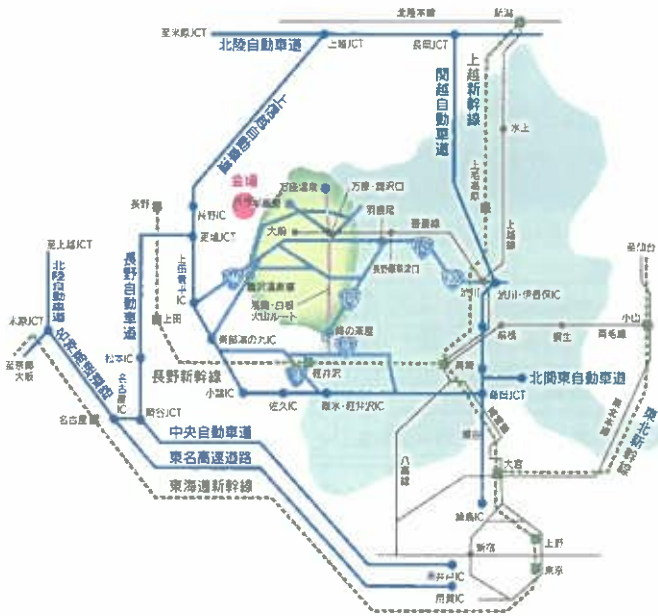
北陸本線
新潟
至米原JCT
北陸自動車道
上越JCT
長岡JCT
上越新幹線
関越自動車道
上信越自動車道
水上
会場
万座温泉
万座・鹿沢口
長野
長野IC
更埴JCT
羽根尾
大前
長野原草津口
上田菅平IC
長野自動車道
上田
北陸自動車道
更埴JCT
松本JCT
小諸IC
長野新幹線
碓氷・軽井沢IC
佐久IC
軽井沢
高崎
藤岡JCT
北関東自動車道
渋川・伊香保IC
前橋
岡谷JCT
中央自動車道
東名高速道路
東海道新幹線
名古屋
大宮
東北新幹線
小山
新宿
上野
東京
練馬IC
八王子IC
用賀IC